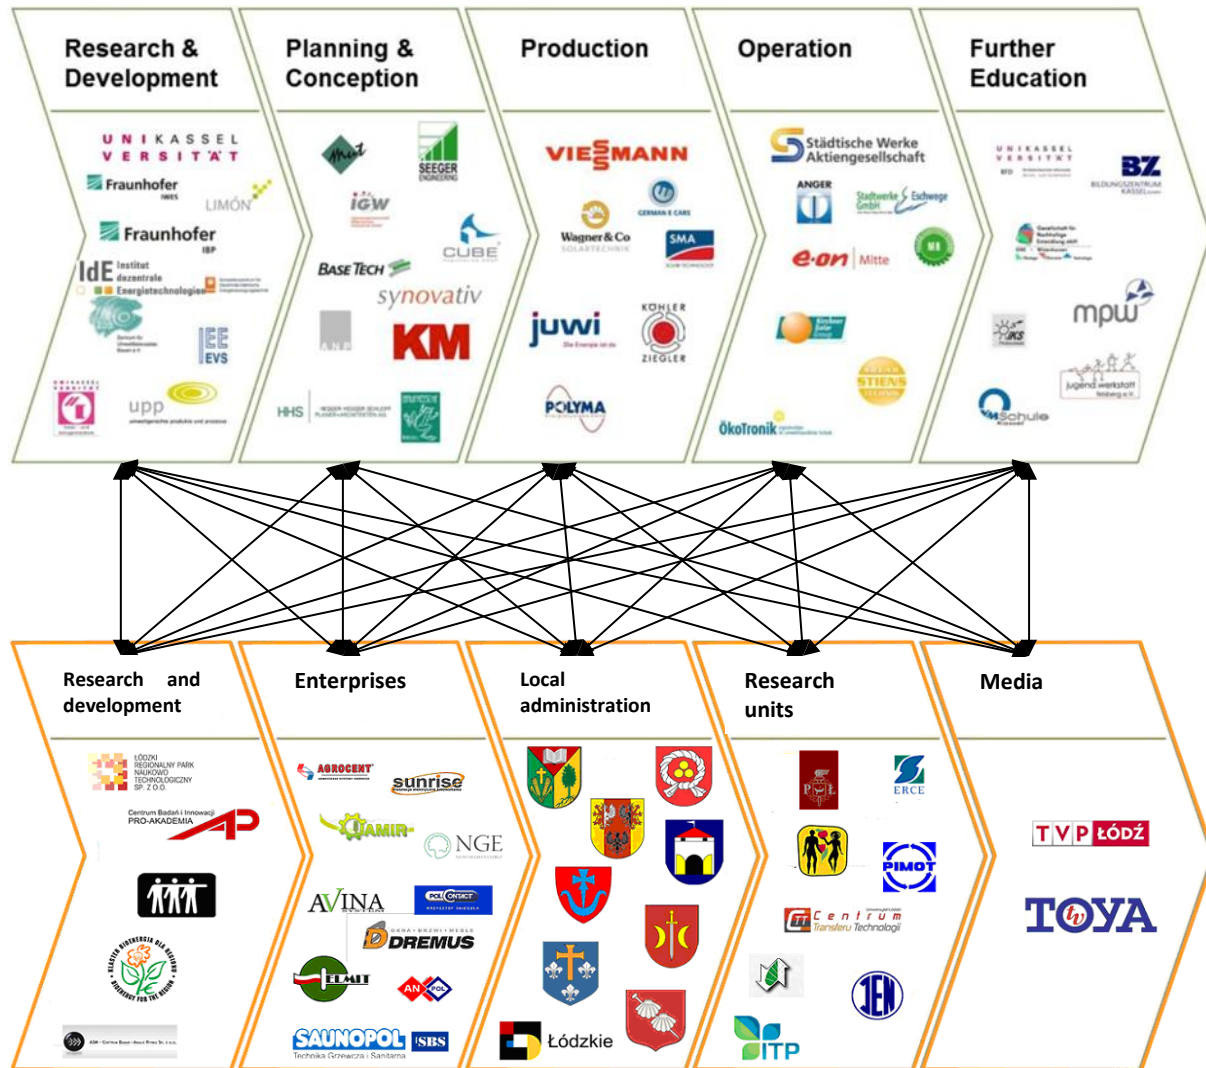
Research & Development

UNIKASSEL VERSITÄT

Fraunhofer IWES

LIMÓN

Fraunhofer IBP

IdE Institut dezentrale Energietechnologien

EVS

upp umweltgerechte produkte und prozesse

Planning & Conception

SEEGER ENGINEERING

IGW

CUBE

BASE TECH

synovativ

KM

HHS

Production

VIESSMANN

Wagner & Co SOLARTECHNIK

SMA

juwi

KÖHLER ZIEGLER

POLYMA

Operation

Städtische Werke Aktiengesellschaft

ANGER

Stadtwerke Eschwege GmbH

e·on Mitte

ÖkoTronik

Further Education

UNIKASSEL VERSITÄT

BZ

mpw

Schule

Jugend werkstatt

Research and development

ŁÓDZKI REGIONALNY PARK NAUKOWO TECHNOLOGICZNY SP. Z O.O.

Centrum Badań i Innowacji PRO-AKADEMIA

Enterprises

AGROCENT

sunrise

JAMIR

NGE

AVINA

POL CONTACT

DREMUS

ELMIT

ANPOL

SAUNOPOL Technika Grzewcza i Sanitarna

SBS

Local administration

Łódzkie

Research units

ERCE

PIMOT

Centrum Transferu Technologii

ITP

IEN

Media

TVP ŁÓDŹ

TOYA